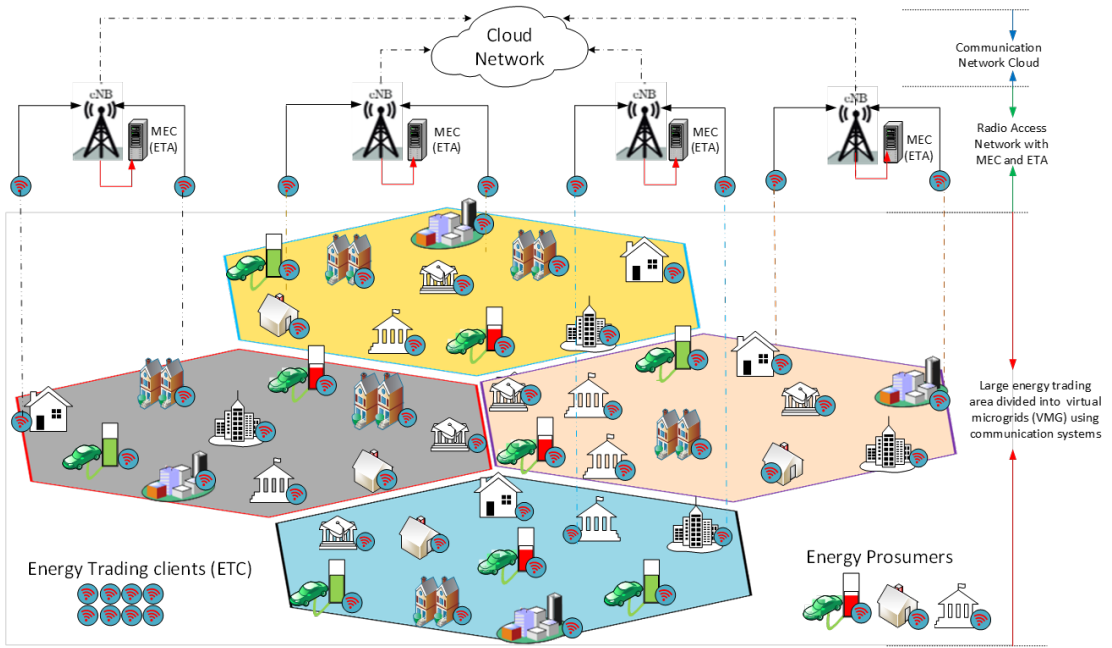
Cloud Network

Communication Network Cloud

eNB

MEC (ETA)

eNB

MEC (ETA)

eNB

MEC (ETA)

eNB

MEC (ETA)

Radio Access Network with MEC and ETA

Large energy trading area divided into virtual microgrids (VMG) using communication systems

Energy Trading clients (ETC)

Energy Prosumers